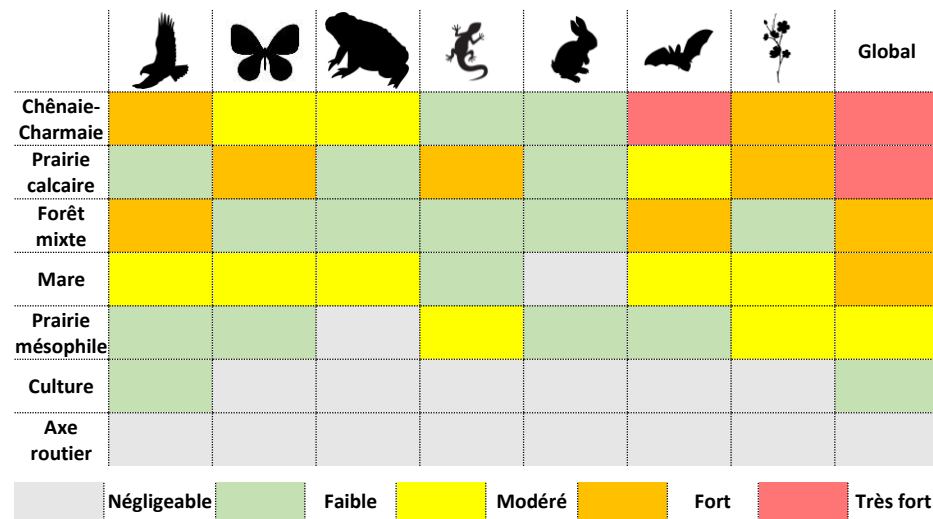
| | | | | | | | | Global |
|---|---|---|---|---|---|---|---|---|
| Chênaie-Charmaie | | | | | | | | |
| Prairie calcaire | | | | | | | | |
| Forêt mixte | | | | | | | | |
| Mare | | | | | | | | |
| Prairie mésophile | | | | | | | | |
| Culture | | | | | | | | |
| Axe routier | | | | | | | | |

Négligeable Faible Modéré Fort Très fort